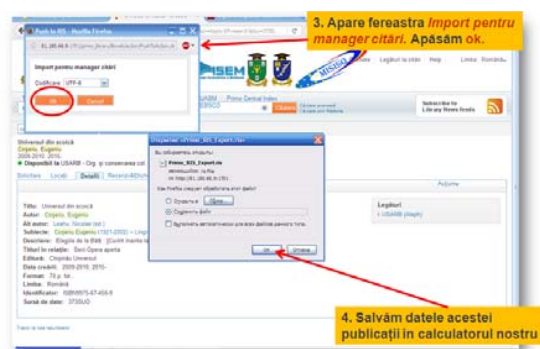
3. Apare fereastra Import pentru manager citări. Apăsăm ok.

Push to RIS - Mozilla Firefox

Import pentru manager citări

Codificare UTF-8

Ok Cancel

Legături Logare la cote Help Limba: Română

Primo Central Index

Caută

Subscribe to Library News feeds

Universul din scoică
Coperiu, Eugeniu
2009-2010, 2010-
Disponibil la USARB - Org. și conservare col.

Solicitare Locație Detalii

Titlu: Universul din scoică
Autor: Coperiu, Eugeniu
Alt autor: Lisenu, Nicolae (ed.)
Subiecte:
Descriere: Elegiile de la Bălți
Titlul în relație: Seri Opera aperta
Editură: Chișinău Universul
Data creării: 2009-2010; 2010-
Format: 78 p. 9x
Limba: Română
Identificator: ISBN9975-67-455-5
Sursă de date: 373SUO

Deschidere «Primo_RIS_Export.ris»

Primo_RIS_Export.ris

Deschide cu
Salvează fișierul

OK Anulare

Acțiune

Legături
USARB (Aleph)

4. Salvăm datele acestei publicații în calculatorul nostru